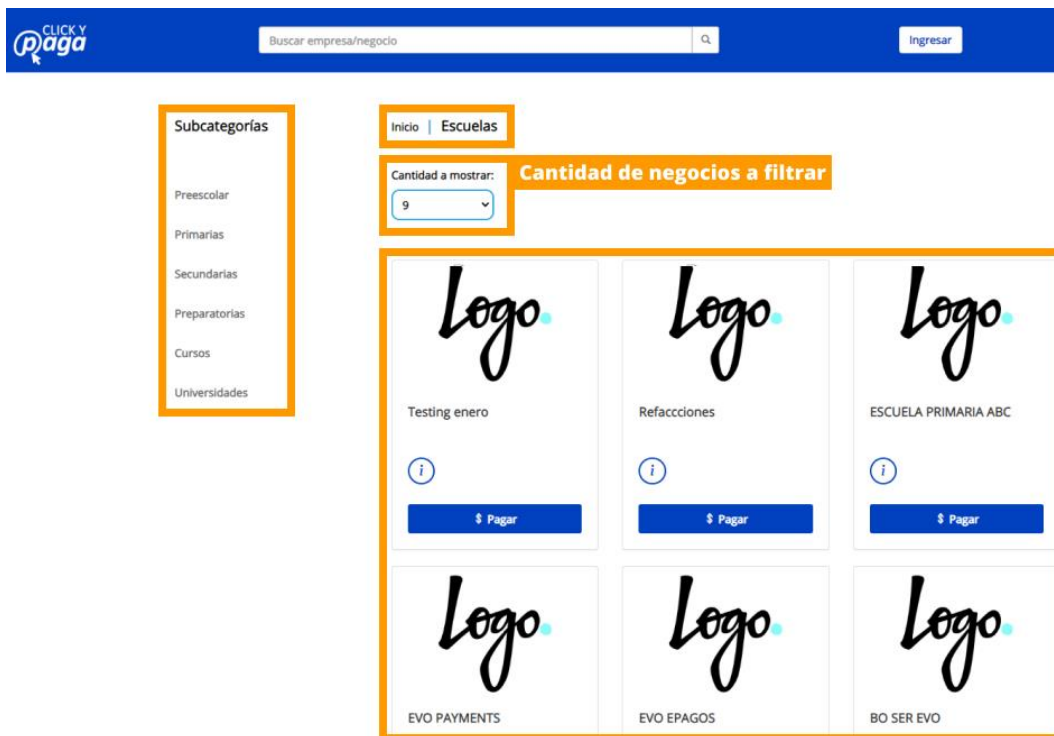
CLICK Y Paga

Buscar empresa/negocio

Ingresar

Subcategorías

Preescolar

Primarias

Secundarias

Preparatorias

Cursos

Universidades

Inicio | Escuelas

Cantidad a mostrar:

9

Cantidad de negocios a filtrar

Logo

Testing enero

i

$ Pagar

Logo

Refaccciones

i

$ Pagar

Logo

ESCUELA PRIMARIA ABC

i

$ Pagar

Logo

EVO PAYMENTS

Logo

EVO EPAGOS

Logo

BO SER EVO